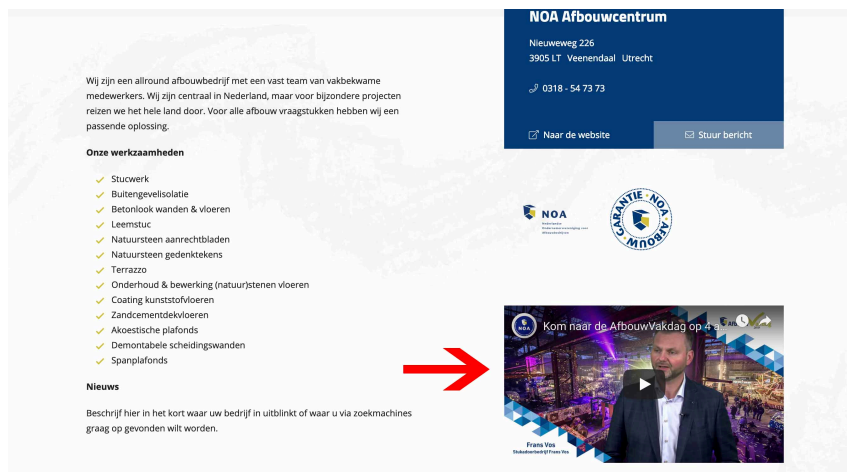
Wij zijn een allround afbouwbedrijf met een vast team van vakbekwame medewerkers. Wij zijn centraal in Nederland, maar voor bijzondere projecten reizen we het hele land door. Voor alle afbouw vraagstukken hebben wij een passende oplossing.

**Onze werkzaamheden**

- Stucwerk
- Buitengevelisolatie
- Betonlook wanden & vloeren
- Leemstuc
- Natuursteen aanrechtbladen
- Natuursteen gedenktekens
- Terrazzo
- Onderhoud & bewerking (natuur)stenen vloeren
- Coating kunststofvloeren
- Zandcementdekvloeren
- Akoestische plafonds
- Demontabele scheidingswanden
- Spanplafonds

**Nieuws**

Beschrijf hier in het kort waar uw bedrijf in uitblinkt of waar u via zoekmachines graag op gevonden wilt worden.

NOA Afbouwcentrum

Nieuweweg 226
3905 LT Veenendaal Utrecht

0318 - 54 73 73

Naar de website

Stuur bericht

NOA
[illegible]

GARANTIE NOA AFBOUW

Kom naar de AfbouwVakdag op 4 a

Frans Vos
Stukadoorbedrijf Frans Vos